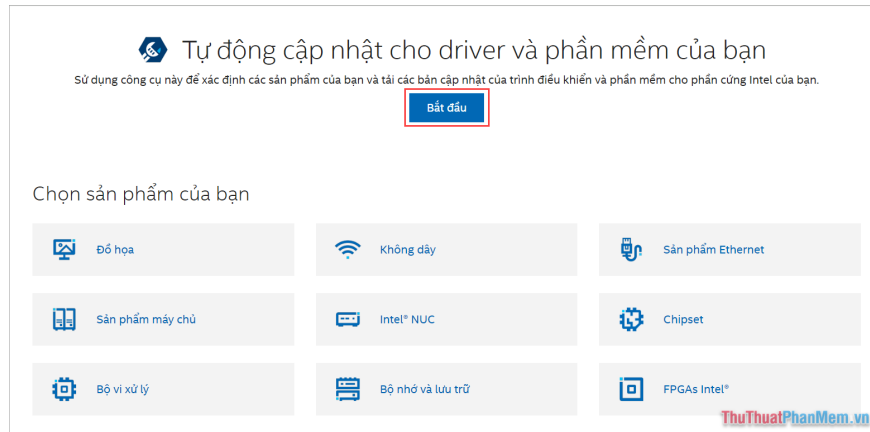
Tự động cập nhật cho driver và phần mềm của bạn

Sử dụng công cụ này để xác định các sản phẩm của bạn và tải các bản cập nhật của trình điều khiển và phần mềm cho phần cứng Intel của bạn.

Bắt đầu

Chọn sản phẩm của bạn

Đồ họa

Không dây

Sản phẩm Ethernet

Sản phẩm máy chủ

Intel® NUC

Chipset

Bộ vi xử lý

Bộ nhớ và lưu trữ

FPGAs Intel®

ThuThuatPhanMem.vn